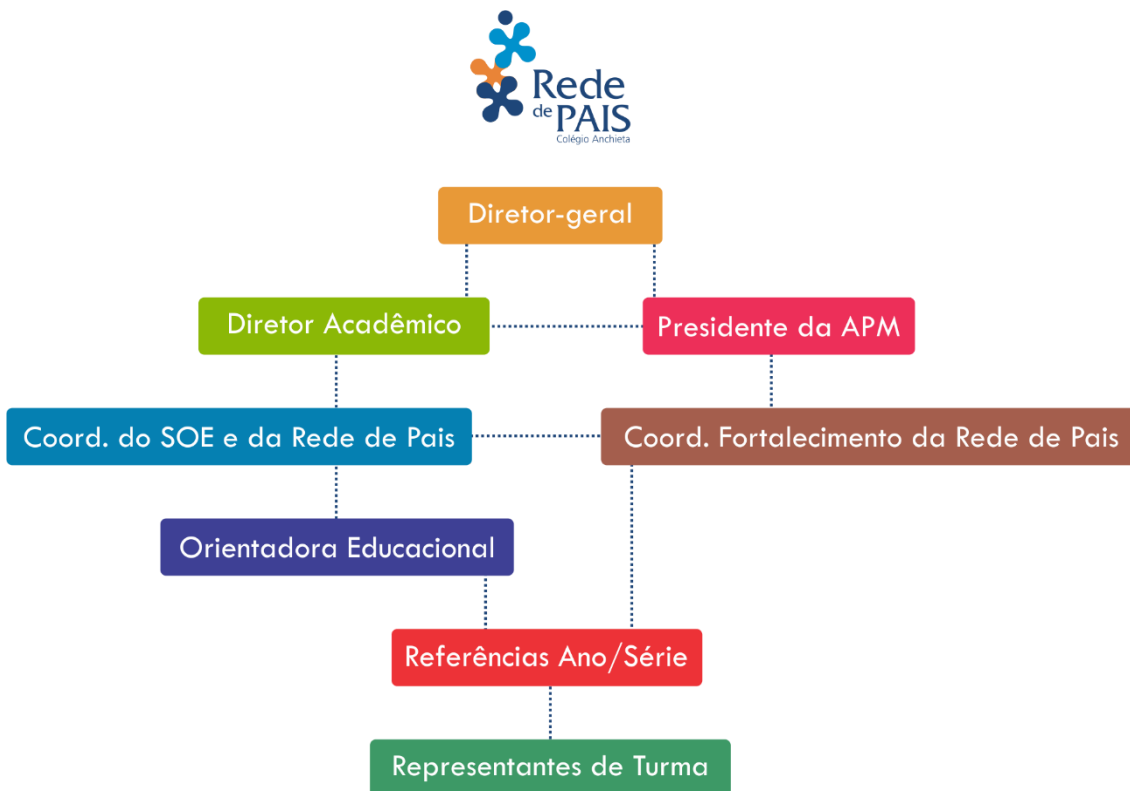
Rede de PAIS
Colégio Anchieta

Diretor-geral

Diretor Acadêmico

Presidente da APM

Coord. do SOE e da Rede de Pais

Coord. Fortalecimento da Rede de Pais

Orientadora Educacional

Referências Ano/Série

Representantes de Turma